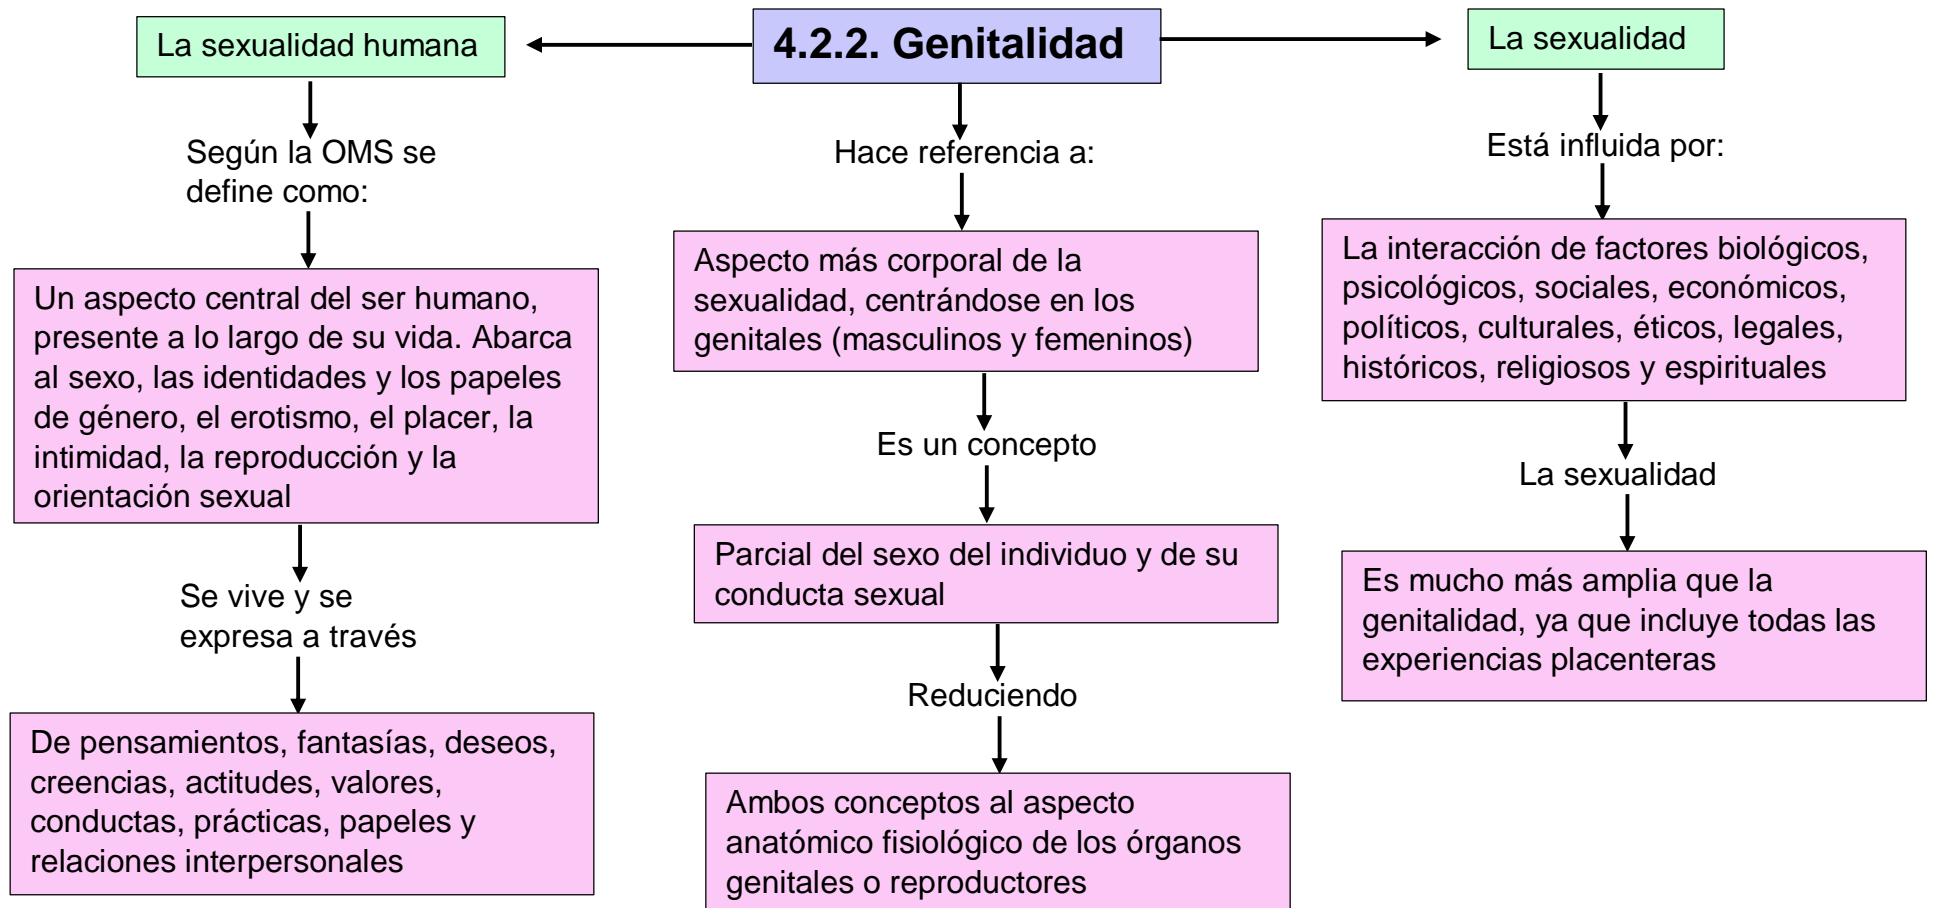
4.2.2. Genitalidad

La sexualidad humana

Según la OMS se define como:

Un aspecto central del ser humano, presente a lo largo de su vida. Abarca al sexo, las identidades y los papeles de género, el erotismo, el placer, la intimidad, la reproducción y la orientación sexual

Se vive y se expresa a través

De pensamientos, fantasías, deseos, creencias, actitudes, valores, conductas, prácticas, papeles y relaciones interpersonales

Hace referencia a:

Aspecto más corporal de la sexualidad, centrándose en los genitales (masculinos y femeninos)

Es un concepto

Parcial del sexo del individuo y de su conducta sexual

Reduciendo

Ambos conceptos al aspecto anatómico fisiológico de los órganos genitales o reproductores

La sexualidad

Está influida por:

La interacción de factores biológicos, psicológicos, sociales, económicos, políticos, culturales, éticos, legales, históricos, religiosos y espirituales

La sexualidad

Es mucho más amplia que la genitalidad, ya que incluye todas las experiencias placenteras